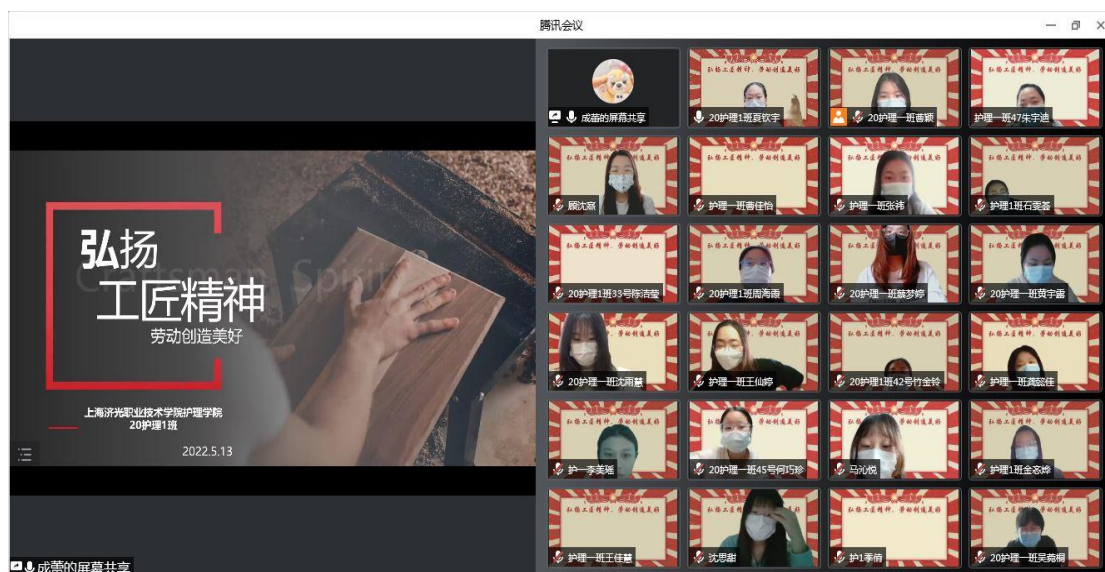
腾讯会议

弘扬
工匠精神
劳动创造美好
Craftsman Spirit

上海济光职业技术学院护理学院
20护理1班

2022.5.13

成蕾的屏幕共享

成蕾的屏幕共享
20护理1班夏钦宇
20护理一班曹颖
护理一班47朱宇迪
顾沈嘉
护理一班曹佳怡
护理一班张祎
护理1班石雯荟
20护理1班33号陈洁莹
20护理1班周海雨
20护理一班蔡梦婷
20护理一班费宇宙
20护理一班沈雨慧
护理一班王仙婷
20护理1班42号竹金铃
护理一班龚蕊佳
护一李美娟
20护理一班45号何巧珍
马沁悦
护理1班金忞烨
护理一班王佳慧
沈思甜
护1季倩
20护理一班吴莠桐